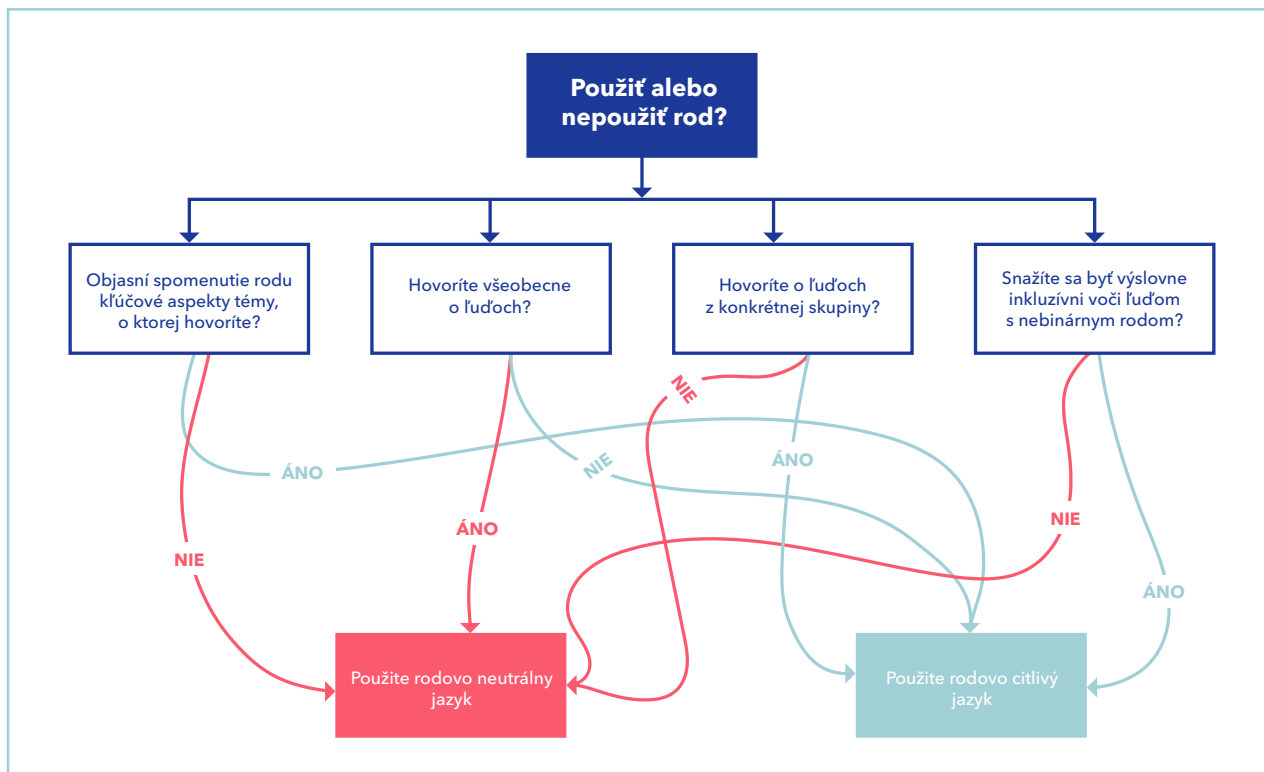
Použiť alebo nepoužiť rod?

Objasní spomenutie rodu kľúčové aspekty témy, o ktorej hovoríte?

Hovoríte všeobecne o ľuďoch?

Hovoríte o ľuďoch z konkrétnej skupiny?

Snažíte sa byť výslovne inkluzívni voči ľuďom s nebinárnym rodom?

NIE

ÁNO

NIE

ÁNO

ÁNO

NIE

NIE

ÁNO

Použite rodovo neutrálny jazyk

Použite rodovo citlivý jazyk